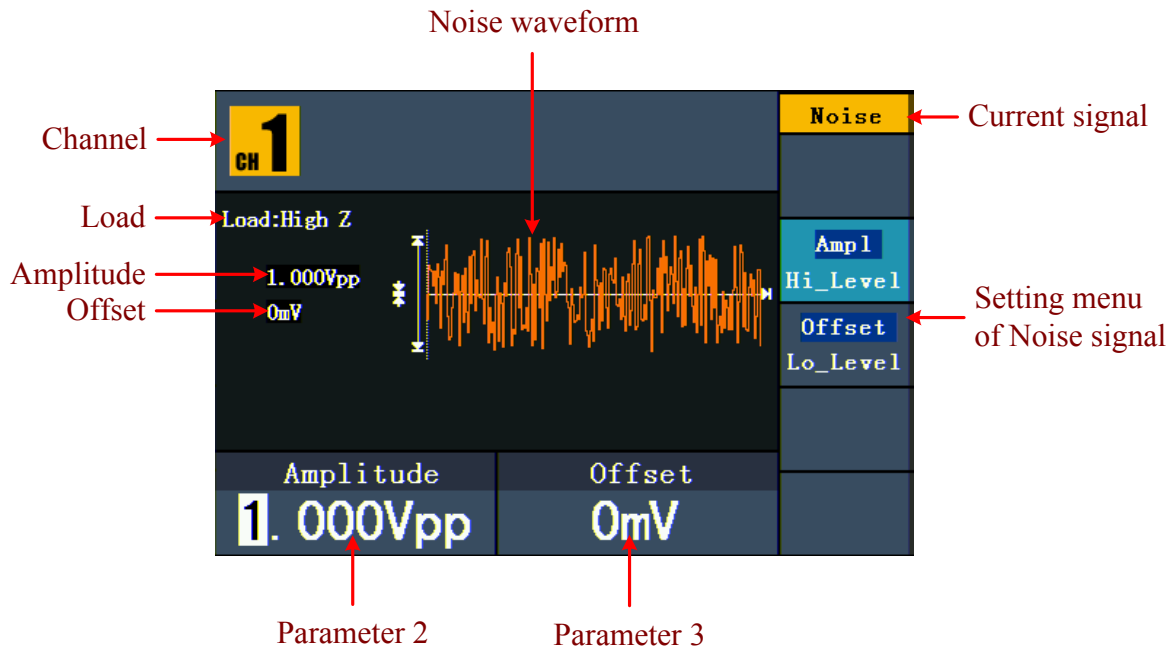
Noise waveform

Channel

CH 1

Noise

Current signal

Load

Load:High Z

Amplitude

1.000Vpp

Offset

0mV

Ampl

Hi_Level

Setting menu of Noise signal

Offset

Lo_Level

Amplitude

1.000Vpp

Offset

0mV

Parameter 2

Parameter 3